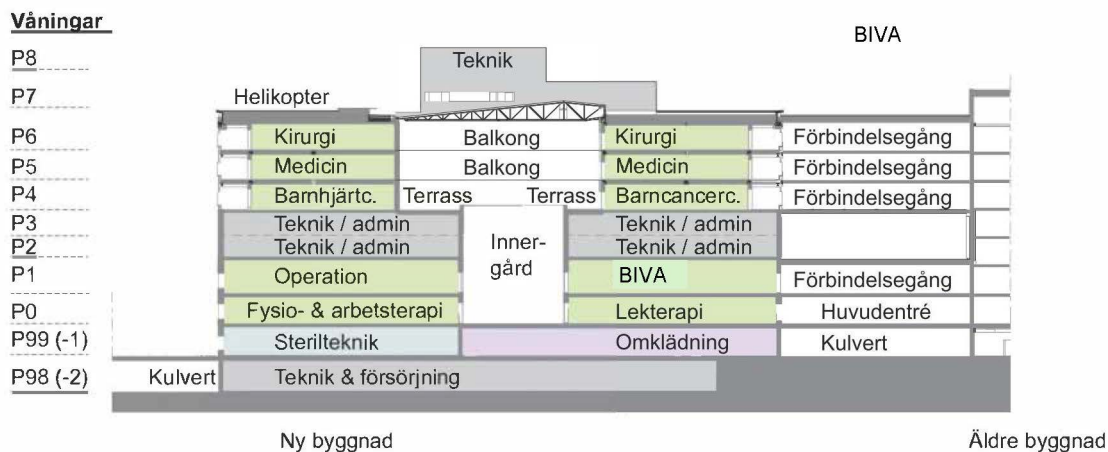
Våningar

BIVA

P8
P7
P6
P5
P4
P3
P2
P1
P0
P99 (-1)
P98 (-2)

Teknik

Helikopter

Kirurgi | Balkong | Kirurgi | Förbindelsegång

Medicin | Balkong | Medicin | Förbindelsegång

Barnhjärtc. | Terrass | Terrass | Barncancerc. | Förbindelsegång

Teknik / admin | Inner-gård | Teknik / admin

Teknik / admin | Teknik / admin

Operation | BIVA | Förbindelsegång

Fysio- & arbetsterapi | Lekterapi | Huvudentré

Sterilteknik | Omklädning | Kulvert

Kulvert | Teknik & försörjning

Ny byggnad

Äldre byggnad